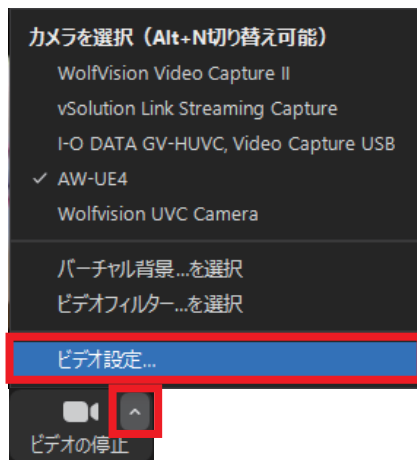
カメラを選択（Alt+N切り替え可能）
WolfVision Video Capture II
vSolution Link Streaming Capture
I-O DATA GV-HUVC, Video Capture USB
✓ AW-UE4
Wolfvision UVC Camera

バーチャル背景...を選択
ビデオフィルター...を選択

ビデオ設定...

ビデオの停止